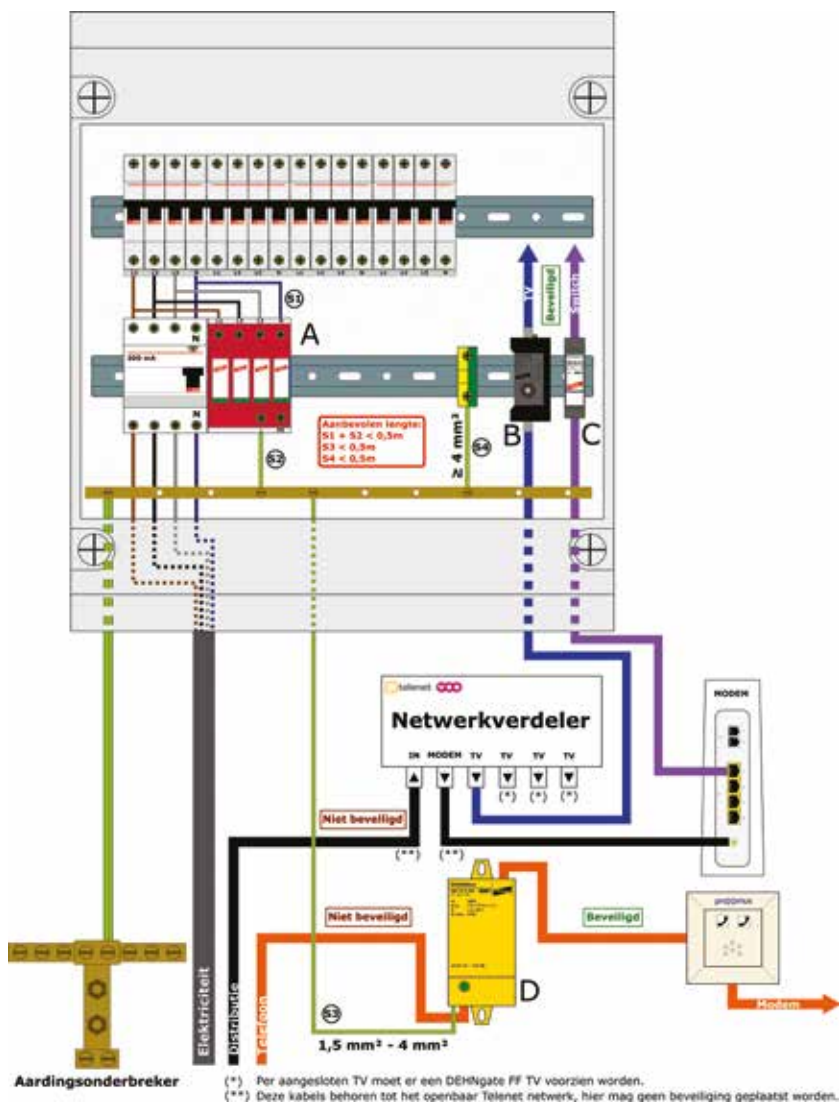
S1

A

300 mA

N

N

Aanbevolen lengte:
S1 + S2 < 0,5m
S3 < 0,5m
S4 < 0,5m

S2

≥ 4 mm²

S4

TV

Beveiligd

Switch

B

C

telenet

Netwerkverdeler

IN MODEM TV TV TV TV

(*) (*) (*)

MODEM

Niet beveiligd

(**) (**)

Niet beveiligd

Beveiligd

Modem

D

Elektriciteit

Distributie

Telefoon

S3

1,5 mm² - 4 mm²

Aardingsonderbreker

(*) Per aangesloten TV moet er een DEHNgate FF TV voorzien worden.
(**) Deze kabels behoren tot het openbaar Telenet netwerk, hier mag geen beveiliging geplaatst worden.